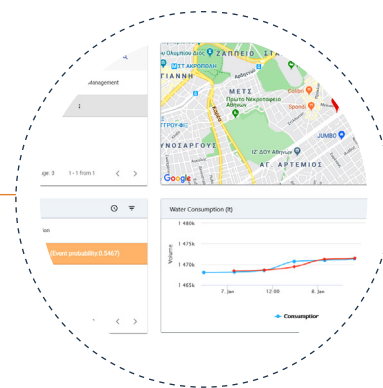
anagement

ge: 3 1 - 1 from 1

an

Event probability:0.5467

ΖΑΠΠΕΙΟ

ΜΣΤ ΑΚΡΟΠΟΛΗ

ΤΙΑΝΗ

ΜΕΤΣ

Πρώτο Νεκροταφείο Αθηνών

Coffee

Spondi

ΤΡΟΥΦΗΣ

ΥΝΟΣΑΡΓΟΥΣ

ΑΓ. ΑΡΤΕΜΙΟΣ

JUMBO

Google

Water Consumption (lt)

1 480k

1 475k

1 470k

1 465k

Volume

7. Jan

12:00

8. Jan

Consumption